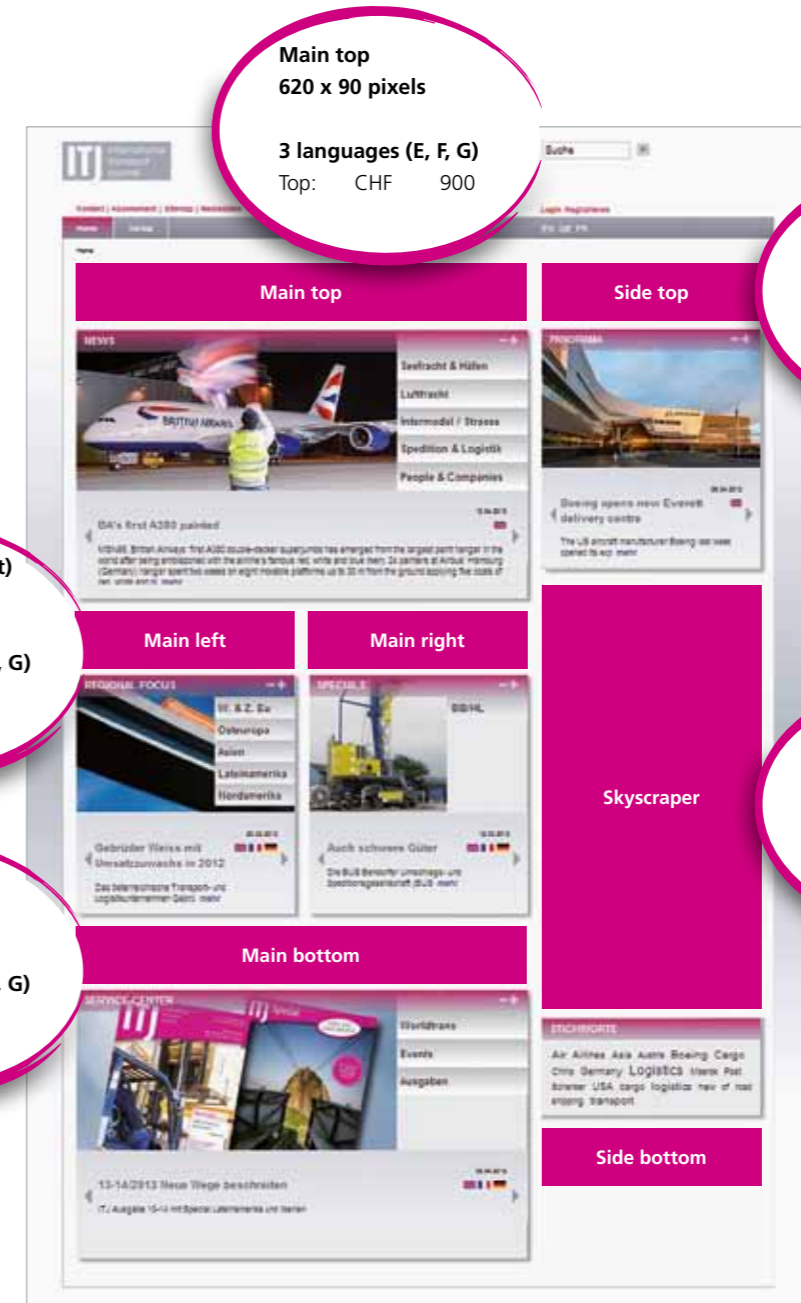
Main top
620 x 90 pixels

3 languages (E, F, G)
Top: CHF 900

ITJ International Transport Journal

Suche

Kontakt | Abonnement | Sitemap | Newsletter

Login Registrieren

Home | Verlag

EN DE FR

Home

Main top

Side top

NEWS

Seefracht & Häfen
Luftfracht
Intermodal / Strasse
Spedition & Logistik
People & Companies

BA's first A380 painted

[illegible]

PROGRAMM

Boeing opens new Everett delivery centre

The US aircraft manufacturer Boeing last week opened its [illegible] mehr

t)

, G)

Main left

Main right

REGIONAL FOCUS

W. & Z. Eu
Osteuropa
Asien
Lateinamerika
Nordamerika

Gebrüder Weiss mit Umsatzzuwachs in 2012

Das österreichische Transport- und Logistikunternehmen Gebrü mehr

SPECIALS

BB/HL

Auch schwere Güter

Die BUS Bernsdorfer Umschlags- und Speditionsgesellschaft (BUS mehr

Skyscraper

, G)

Main bottom

SERVICE-CENTER

Worldtrans
Events
Ausgaben

13-14/2013 Neue Wege beschreiten

ITJ Ausgabe 13-14 mit Special Lateinamerika und Iberien

STICHWORTE

Air Airlines Asia Austria Boeing Cargo China Germany Logistics Maersk Post Schenker USA cargo logistics news of road shipping transport

Side bottom